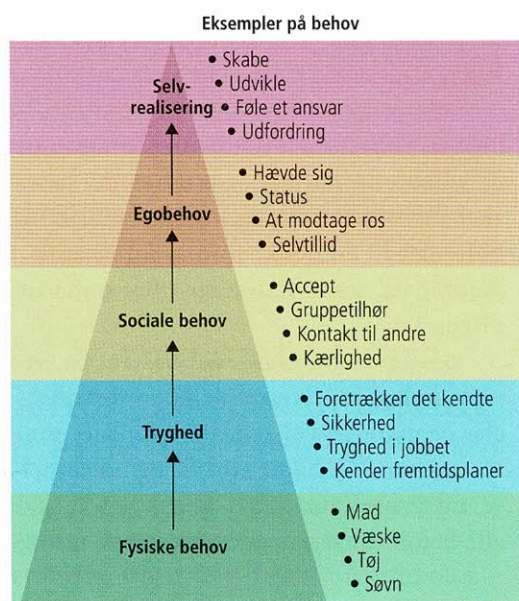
Eksempler på behov

Selvrealisering
• Skabe
• Udvikle
• Føle et ansvar
• Udfordring

Egobehov
• Hævde sig
• Status
• At modtage ros
• Selvtillid

Sociale behov
• Accept
• Gruppetilhør
• Kontakt til andre
• Kærlighed

Tryghed
• Foretrækker det kendte
• Sikkerhed
• Tryghed i jobbet
• Kender fremtidsplaner

Fysiske behov
• Mad
• Væske
• Tøj
• Søvn